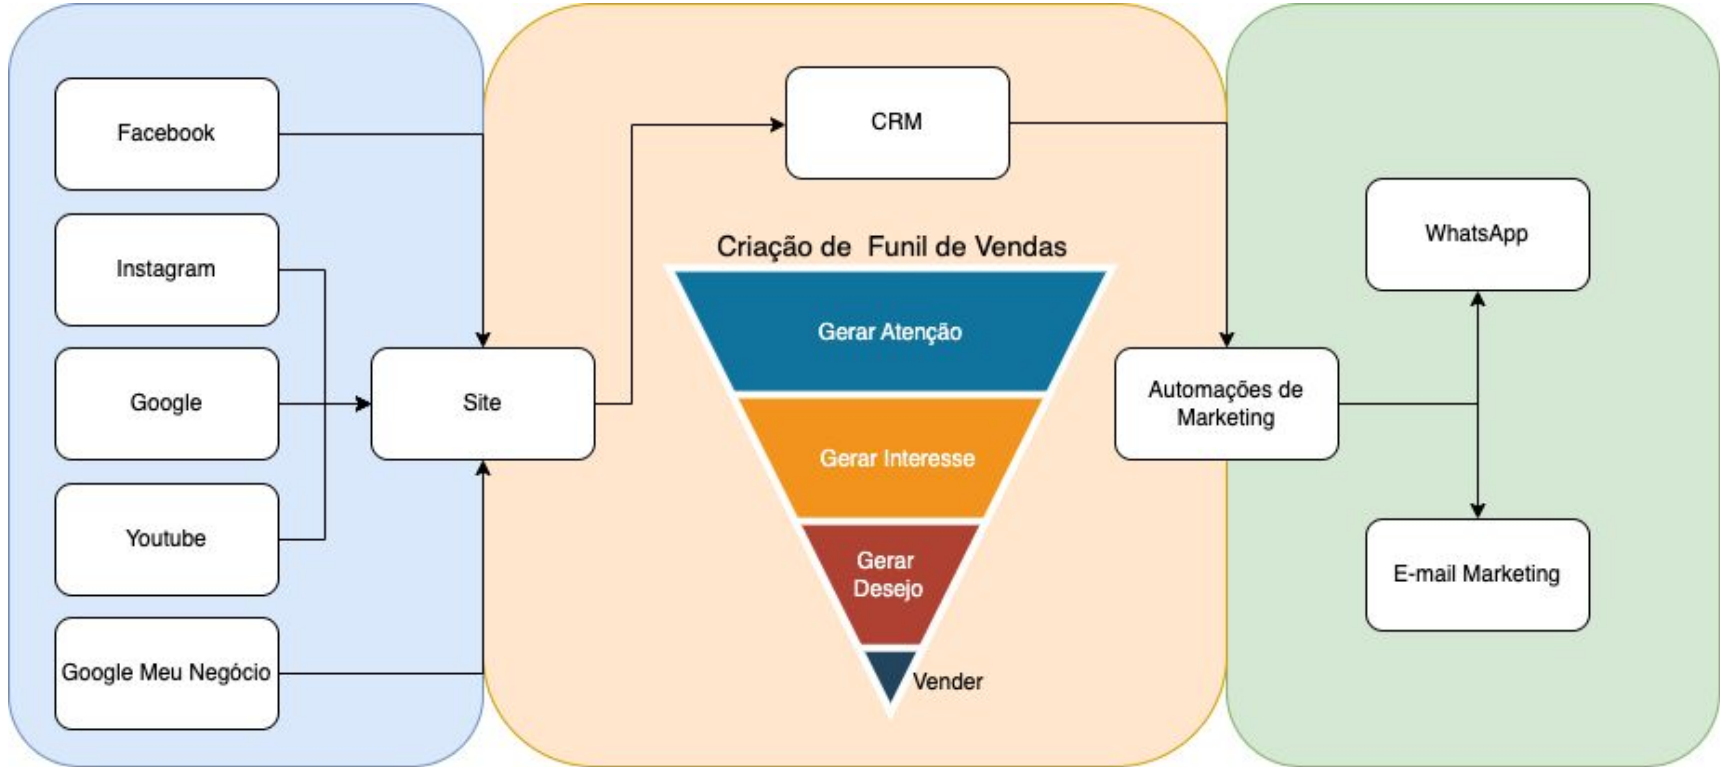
Facebook

Instagram

Google

Youtube

Google Meu Negócio

Site

CRM

Criação de Funil de Vendas

Gerar Atenção

Gerar Interesse

Gerar Desejo

Vender

Automações de Marketing

WhatsApp

E-mail Marketing